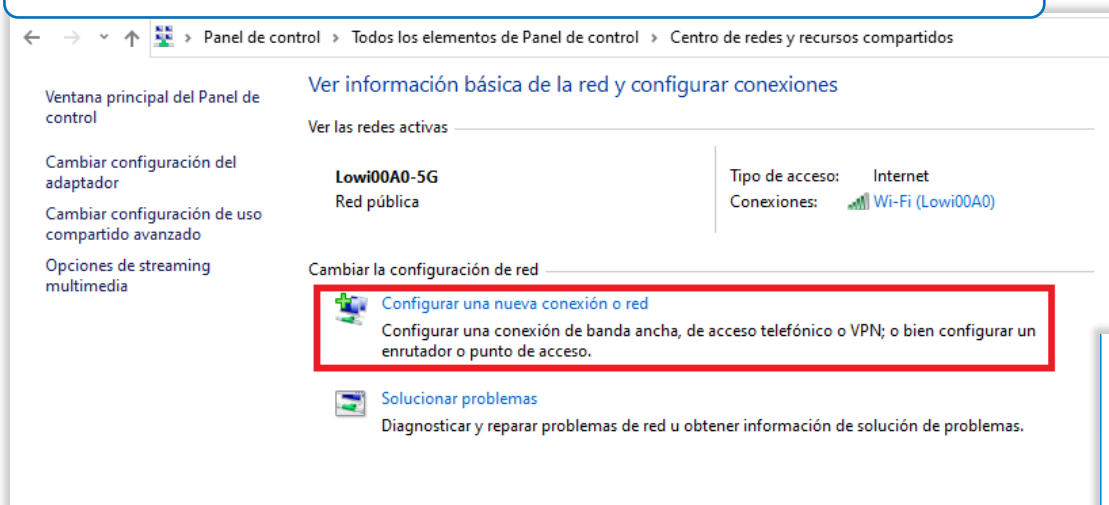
Panel de control > Todos los elementos de Panel de control > Centro de redes y recursos compartidos

Ventana principal del Panel de control

Cambiar configuración del adaptador

Cambiar configuración de uso compartido avanzado

Opciones de streaming multimedia

Ver información básica de la red y configurar conexiones

Ver las redes activas

Lowi00A0-5G
Red pública

Tipo de acceso: Internet
Conexiones: Wi-Fi (Lowi00A0)

Cambiar la configuración de red

Configurar una nueva conexión o red
Configurar una conexión de banda ancha, de acceso telefónico o VPN; o bien configurar un enrutador o punto de acceso.

Solucionar problemas
Diagnosticar y reparar problemas de red u obtener información de solución de problemas.